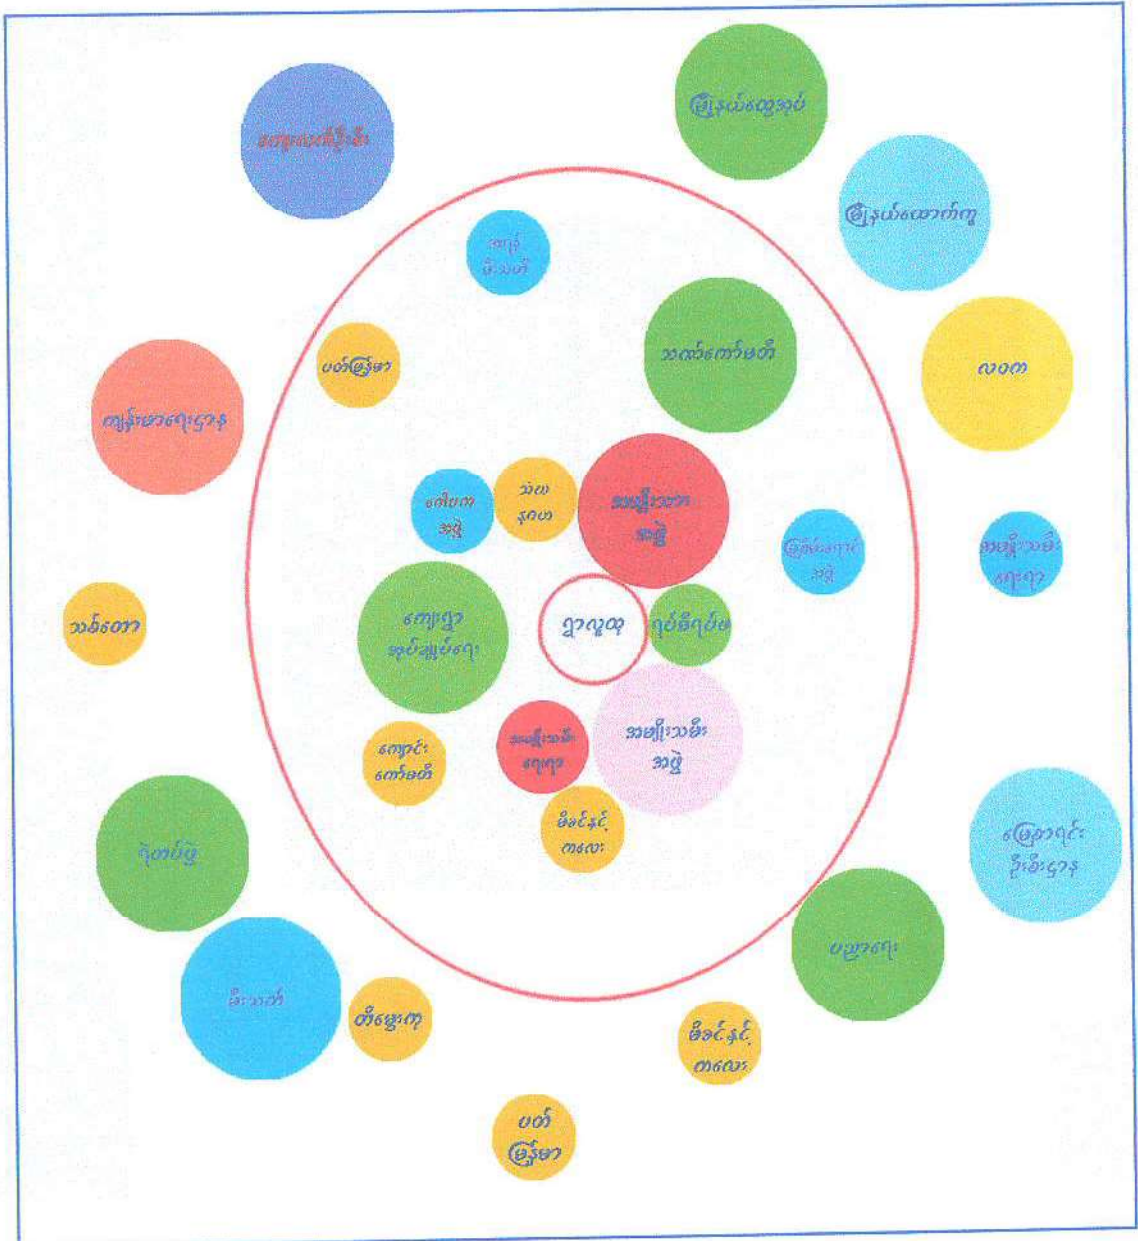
ကျေးလက်ဦးစီး

မြို့နယ်ထွေအုပ်

မြို့နယ်ထောက်ကူ

အလုံ
မီးသတ်

သဘာဝတော်မတီ

ပတ်မြန်မာ

လဝက

ကျန်းမာရေးဌာန

ဂေါပက
အဖွဲ့

သံဃ
နာယက

အမျိုးသား
အဖွဲ့

ကြက်ခြေနီ
အဖွဲ့

အမျိုးသမီး
ရေးရာ

သစ်တော

ကျေးရွာ
အုပ်ချုပ်ရေး

ရွာလူထု

ရပ်မိရပ်ဖ

ကျောင်း
ကော်မတီ

အမျိုးသမီး
ရေးရာ

အမျိုးသမီး
အဖွဲ့

မိခင်နှင့်
ကလေး

မြေယာရင်း
ဦးစီးဌာန

ရဲတပ်ဖွဲ့

ပညာရေး

မီးသတ်

တီဘွေကု

မိခင်နှင့်
ကလေး

ပတ်
မြန်မာ